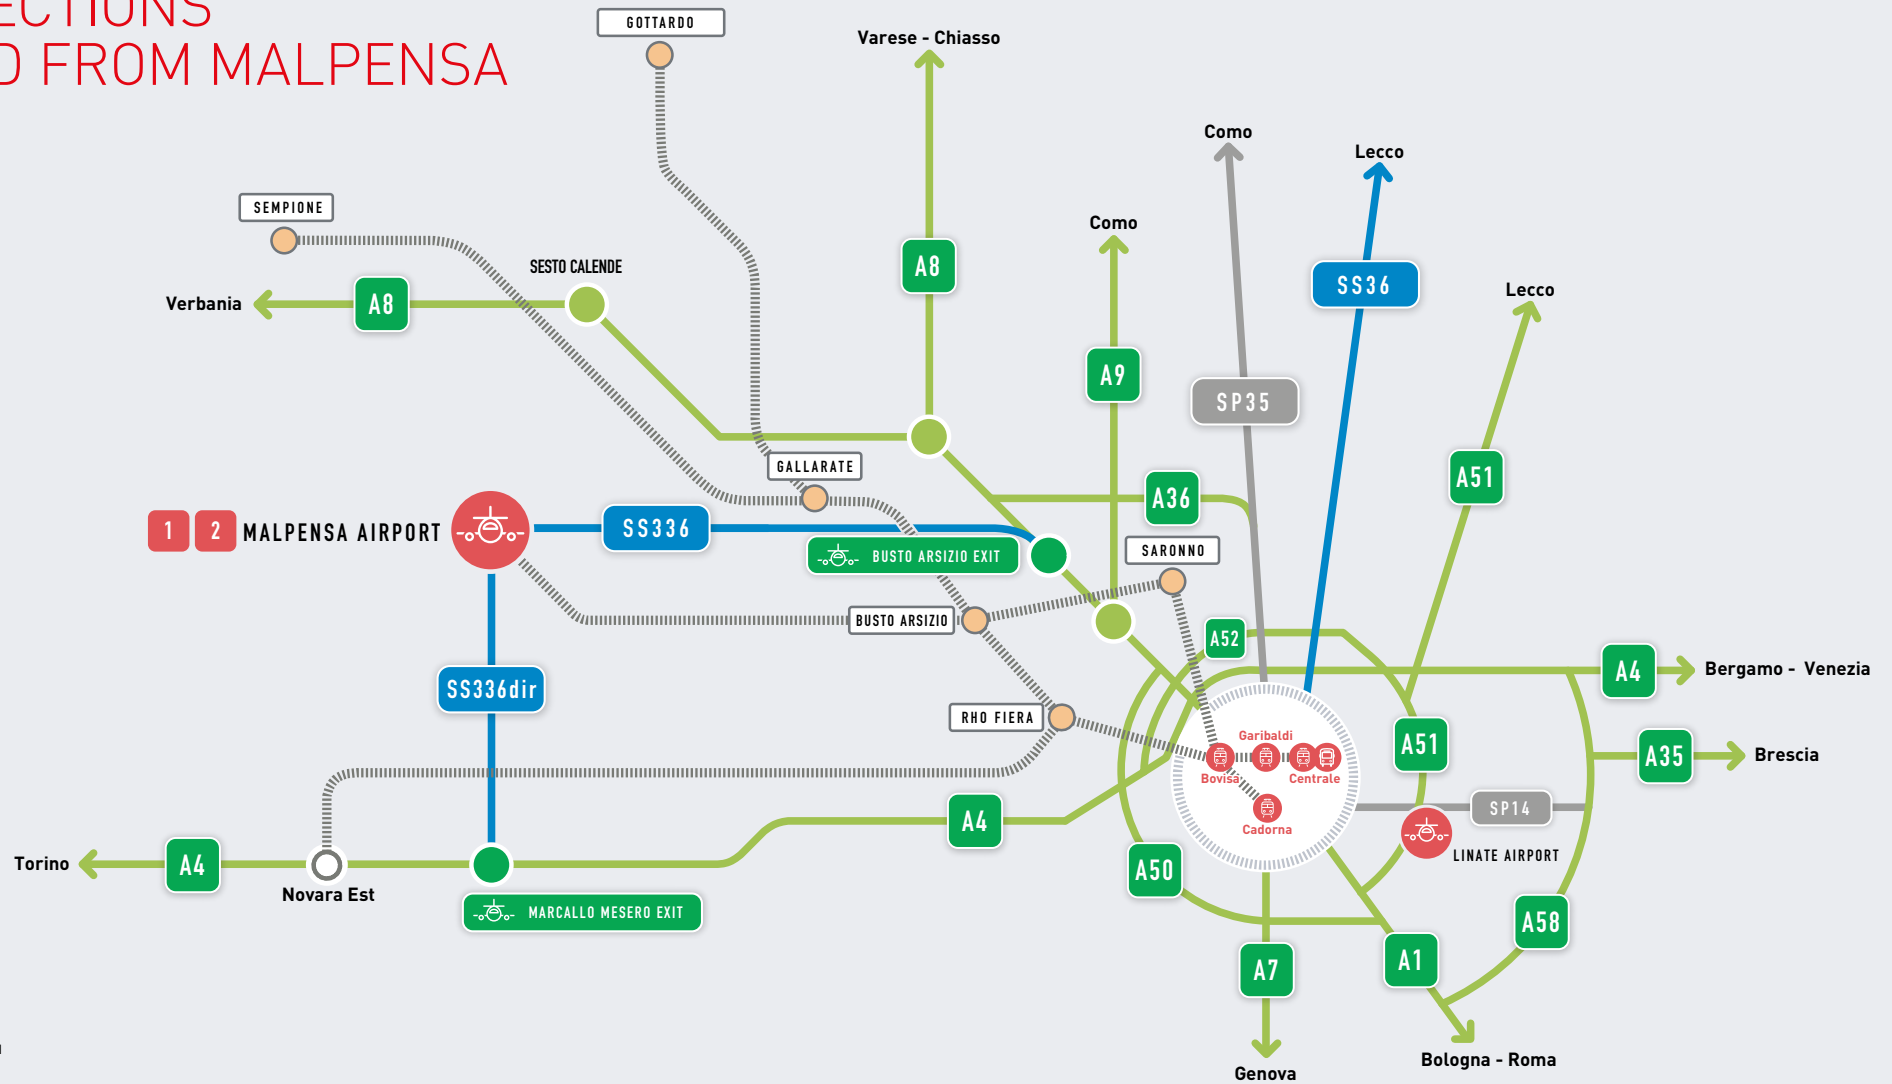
ECTIONS
D FROM MALPENSA

GOTTARDO
Varese - Chiasso
SEMPIONE
SESTO CALENDE
Verbania
A8
A8
Como
Lecco
Como
SS36
Lecco
A9
SP35
GALLARATE
A36
A51
1 2 MALPENSA AIRPORT
SS336
BUSTO ARSIZIO EXIT
SARONNO
BUSTO ARSIZIO
A52
A4
Bergamo - Venezia
SS336dir
RHO FIERA
Garibaldi
Bovisa
Centrale
A51
A35
Brescia
Cadorna
SP14
A4
LINATE AIRPORT
Torino
A4
Novara Est
MARCALLO MESERO EXIT
A50
A58
A7
A1
Genova
Bologna - Roma